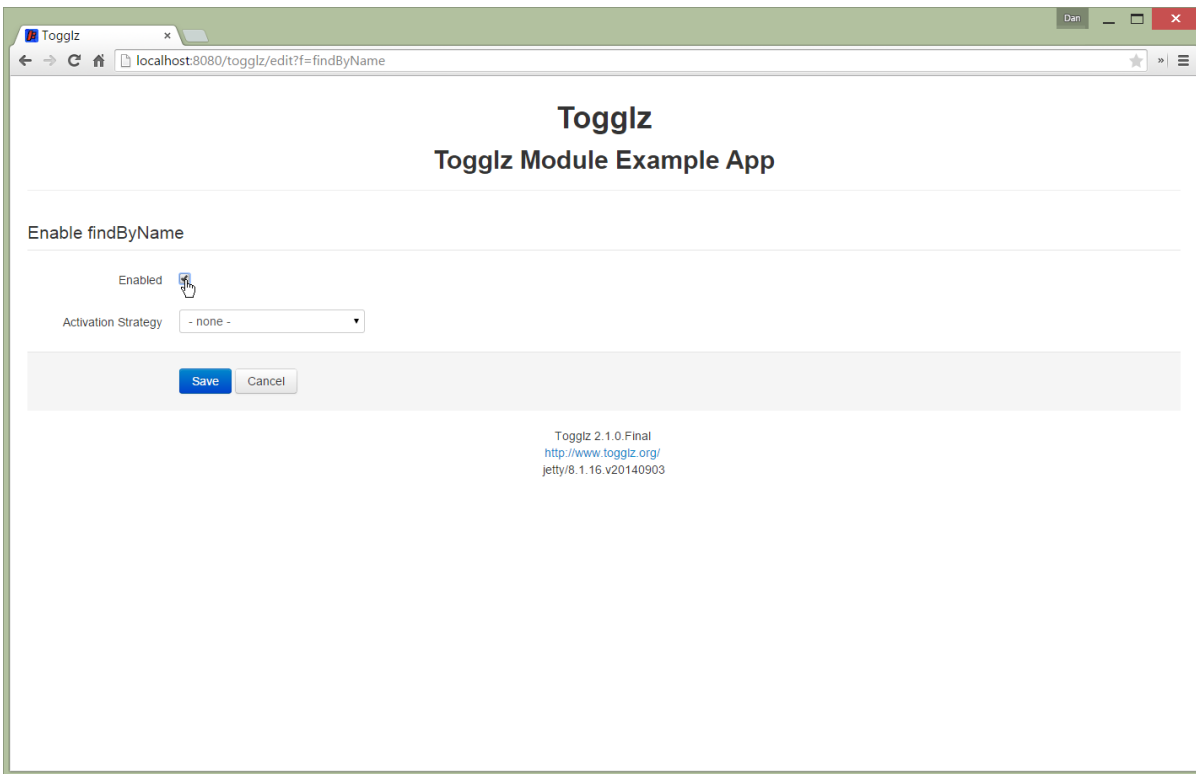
Togglz ×

Dan

localhost:8080/togglz/edit?f=findByName

Togglz

Togglz Module Example App

Enable findByName

Enabled

Activation Strategy - none -

Save Cancel

Togglz 2.1.0.Final
http://www.togglz.org/
jetty/8.1.16.v20140903